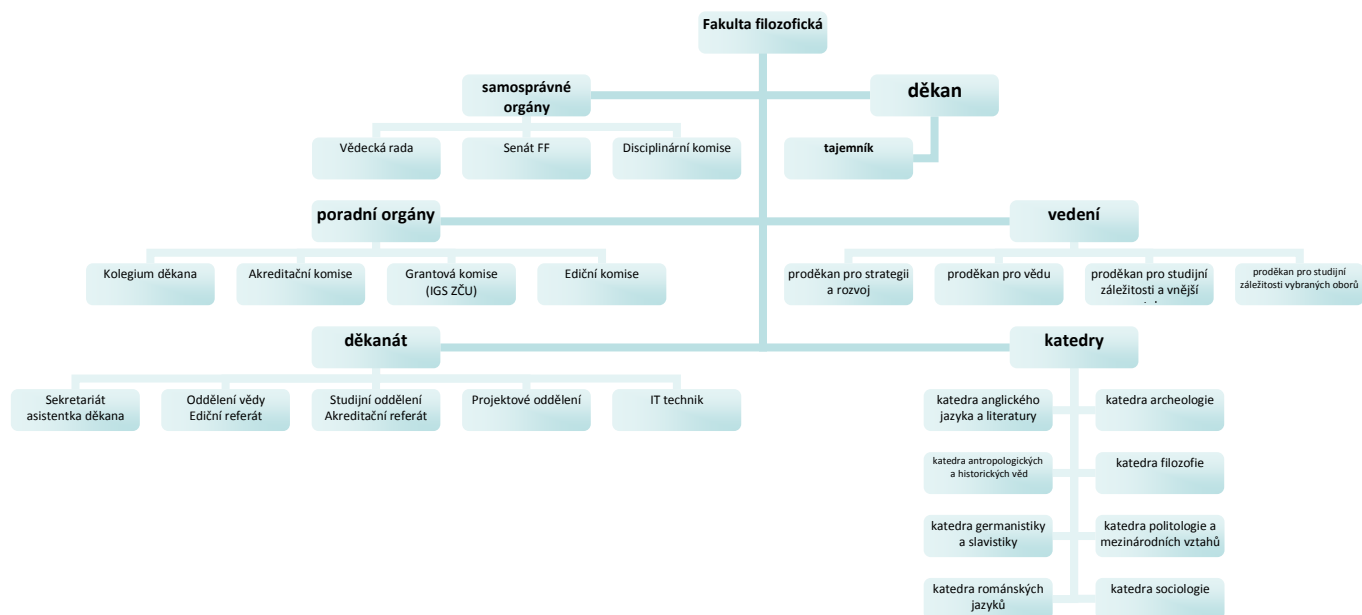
Fakulta filozofická

samosprávné orgány

děkan

Vědecká rada

Senát FF

Disciplinární komise

tajemník

poradní orgány

vedení

Kolegium děkana

Akreditační komise

Grantová komise (IGS ZČU)

Ediční komise

proděkan pro strategii a rozvoj

proděkan pro vědu

proděkan pro studijní záležitosti a vnější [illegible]

proděkan pro studijní záležitosti vybraných oborů

děkanát

katedry

Sekretariát asistentka děkana

Oddělení vědy Ediční referát

Studijní oddělení Akreditační referát

Projektové oddělení

IT technik

katedra anglického jazyka a literatury

katedra archeologie

katedra antropologických a historických věd

katedra filozofie

katedra germanistiky a slavistiky

katedra politologie a mezinárodních vztahů

katedra románských jazyků

katedra sociologie